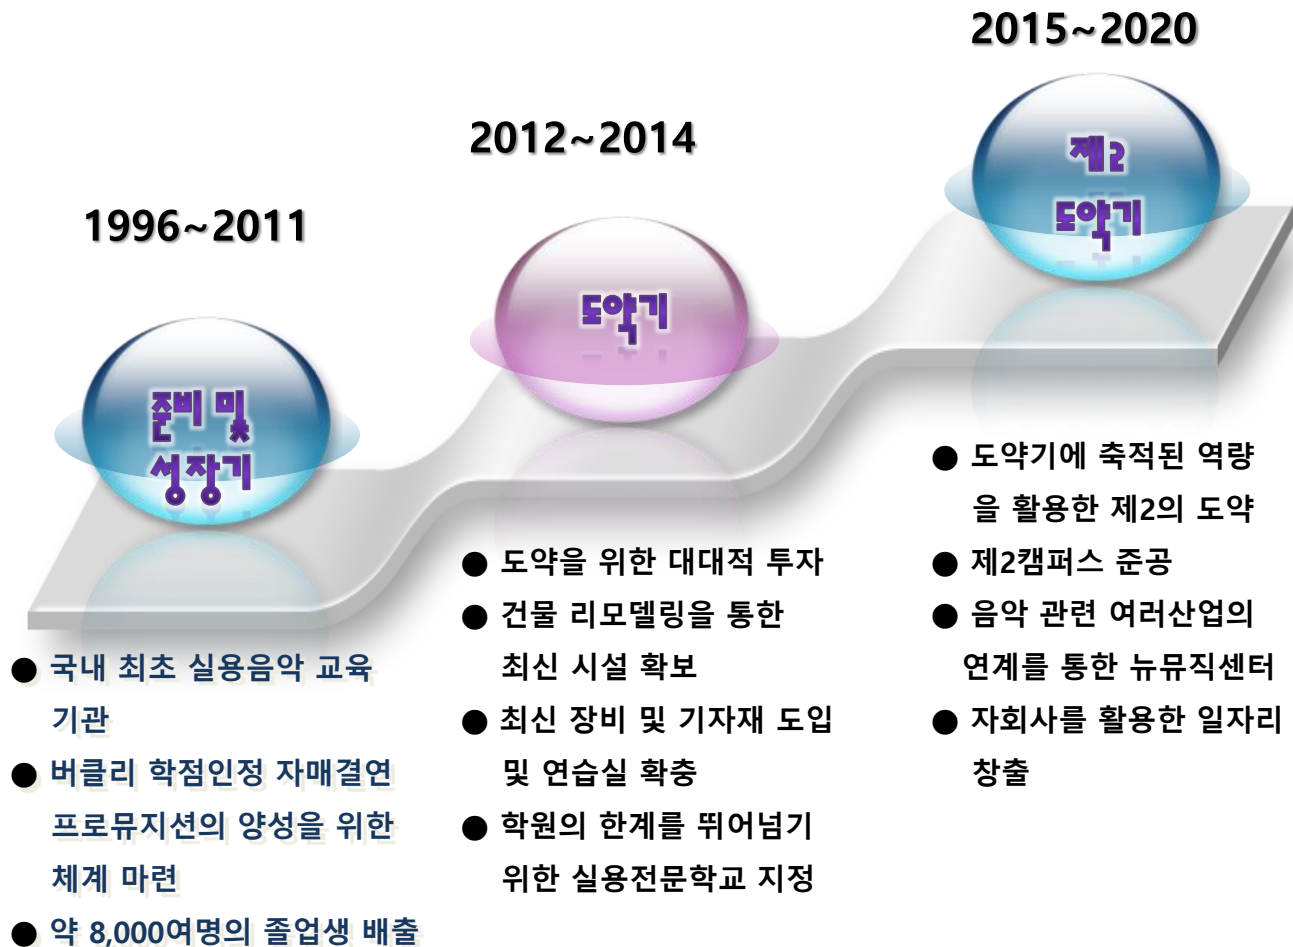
2015~2020

2012~2014

1996~2011

준비 및 성장기

도약기

제2 도약기

● 국내 최초 실용음악 교육기관
● 버클리 학점인정 자매결연 프로뮤지션의 양성을 위한 체계 마련
● 약 8,000여명의 졸업생 배출

● 도약을 위한 대대적 투자
● 건물 리모델링을 통한 최신 시설 확보
● 최신 장비 및 기자재 도입 및 연습실 확충
● 학원의 한계를 뛰어넘기 위한 실용전문학교 지정

● 도약기에 축적된 역량을 활용한 제2의 도약
● 제2캠퍼스 준공
● 음악 관련 여러산업의 연계를 통한 뉴뮤직센터
● 자회사를 활용한 일자리 창출